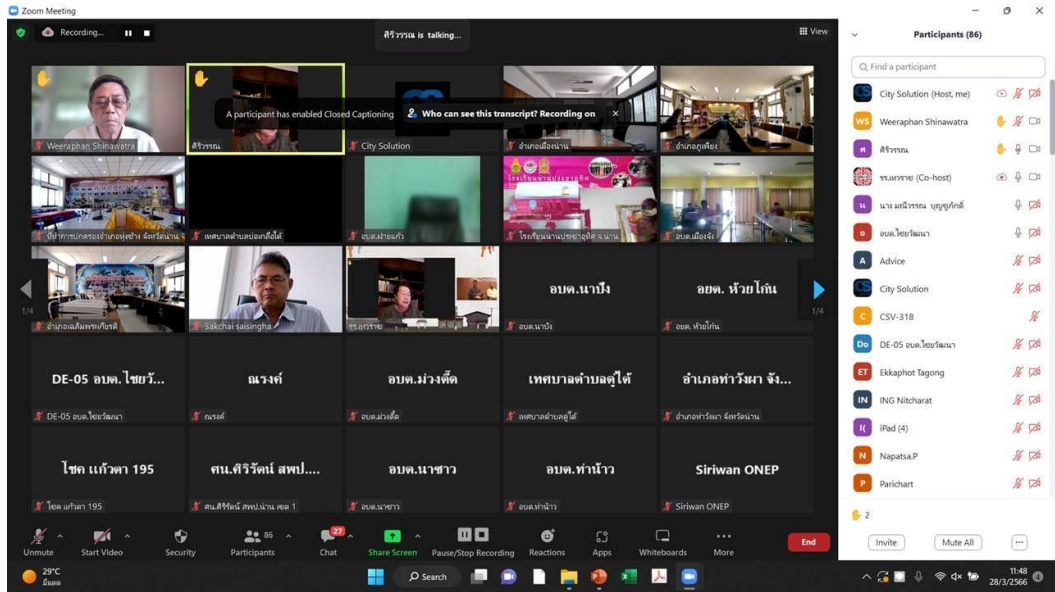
Zoom Meeting

Recording...

ศิริวรรณ is talking...

View

A participant has enabled Closed Captioning

Who can see this transcript? Recording on

Weeraphan Shinawatra

ศิริวรรณ

City Solution

อำเภอเมืองน่าน

อำเภอภูเพียง

ที่ทำการปกครองอำเภอทุ่งช้าง จังหวัดน่าน

เทศบาลตำบลบ่อเกลือใต้

อบต.ฝายแก้ว

โรงเรียนน่านประชาอุทิศ จ.น่าน

อบต.เมืองจัง

อำเภอเฉลิมพระเกียรติ

Sakchai saisingha

รร.ถาวราช

อบต.นาปัง

อบต. ห้วยโก๋น

1/4

1/4

DE-05 อบต. ไชยวั...

DE-05 อบต.ไชยวัฒนา

ณรงค์

อบต.ม่วงตึ๊ด

เทศบาลตำบลดู่ใต้

อำเภอท่าวังผา จัง...

อำเภอท่าวังผา จังหวัดน่าน

โชค แก้วตา 195

ศน.ศิริรัตน์ สพป....

ศน.ศิริรัตน์ สพป.น่าน เขต 1

อบต.นาซาว

อบต.ท่าน้าว

Siriwan ONEP

Unmute

Start Video

Security

86

Participants

27

Chat

Share Screen

Pause/Stop Recording

Reactions

Apps

Whiteboards

More

End

Participants (86)

Find a participant

City Solution (Host, me)

Weeraphan Shinawatra

ศิริวรรณ

รร.ถาวราช (Co-host)

นาง มณีวรรณ บุญยูศักดิ์

อบต.ไชยวัฒนา

Advice

City Solution

CSV-318

DE-05 อบต.ไชยวัฒนา

Ekkaphot Tagong

ING Nitcharat

iPad (4)

Napatsa.P

Parichart

2

Invite

Mute All

29°C

มีลมแรง

Search

11:48

28/3/2566